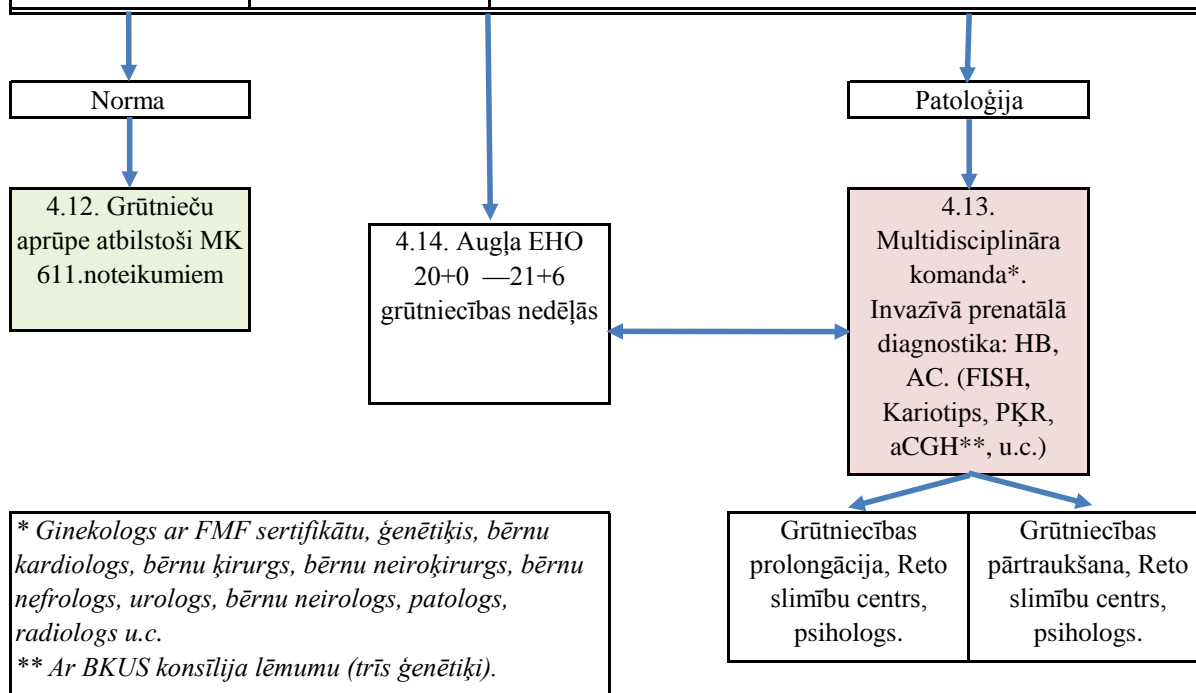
Norma

Patoloģija

4.12. Grūtnieču aprūpe atbilstoši MK 611.noteikumiem

4.14. Augļa EHO 20+0 —21+6 grūtniecības nedēļās

4.13. Multidisciplināra komanda*. Invazīvā prenatālā diagnostika: HB, AC. (FISH, Kariotips, PĶR, aCGH**, u.c.)

* Ginekologs ar FMF sertifikātu, ģenētiķis, bērnu kardiologs, bērnu ķirurgs, bērnu neiroķirurgs, bērnu nefrologs, urologs, bērnu neirologs, patologs, radiologs u.c.
** Ar BKUS konsīlija lēmumu (trīs ģenētiķi).

Grūtniecības prolongācija, Reto slimību centrs, psihologs.

Grūtniecības pārtraukšana, Reto slimību centrs, psihologs.